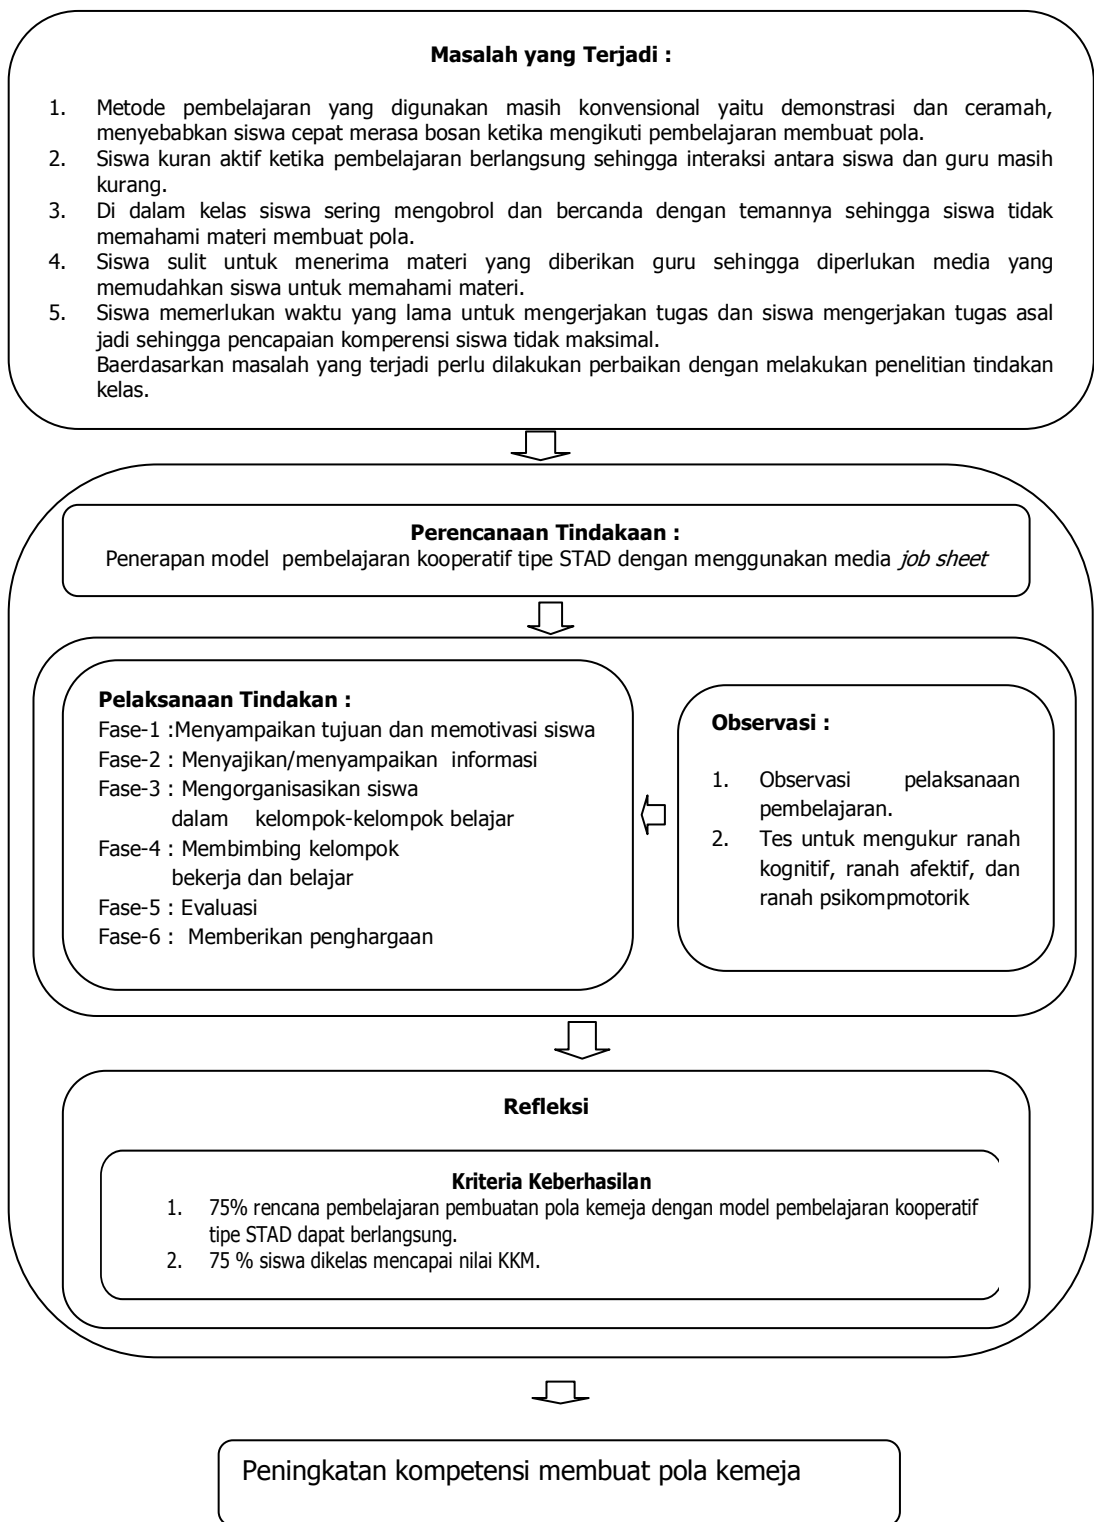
**Masalah yang Terjadi :**

1. Metode pembelajaran yang digunakan masih konvensional yaitu demonstrasi dan ceramah, menyebabkan siswa cepat merasa bosan ketika mengikuti pembelajaran membuat pola.
2. Siswa kuran aktif ketika pembelajaran berlangsung sehingga interaksi antara siswa dan guru masih kurang.
3. Di dalam kelas siswa sering mengobrol dan bercanda dengan temannya sehingga siswa tidak memahami materi membuat pola.
4. Siswa sulit untuk menerima materi yang diberikan guru sehingga diperlukan media yang memudahkan siswa untuk memahami materi.
5. Siswa memerlukan waktu yang lama untuk mengerjakan tugas dan siswa mengerjakan tugas asal jadi sehingga pencapaian komperensi siswa tidak maksimal.
Baerdasarkan masalah yang terjadi perlu dilakukan perbaikan dengan melakukan penelitian tindakan kelas.

**Perencanaan Tindakaan :**
Penerapan model pembelajaran kooperatif tipe STAD dengan menggunakan media *job sheet*

**Pelaksanaan Tindakan :**
Fase-1 :Menyampaikan tujuan dan memotivasi siswa
Fase-2 : Menyajikan/menyampaikan informasi
Fase-3 : Mengorganisasikan siswa dalam kelompok-kelompok belajar
Fase-4 : Membimbing kelompok bekerja dan belajar
Fase-5 : Evaluasi
Fase-6 : Memberikan penghargaan

**Observasi :**

1. Observasi pelaksanaan pembelajaran.
2. Tes untuk mengukur ranah kognitif, ranah afektif, dan ranah psikompmotorik

**Refleksi**

**Kriteria Keberhasilan**
1. 75% rencana pembelajaran pembuatan pola kemeja dengan model pembelajaran kooperatif tipe STAD dapat berlangsung.
2. 75 % siswa dikelas mencapai nilai KKM.

Peningkatan kompetensi membuat pola kemeja